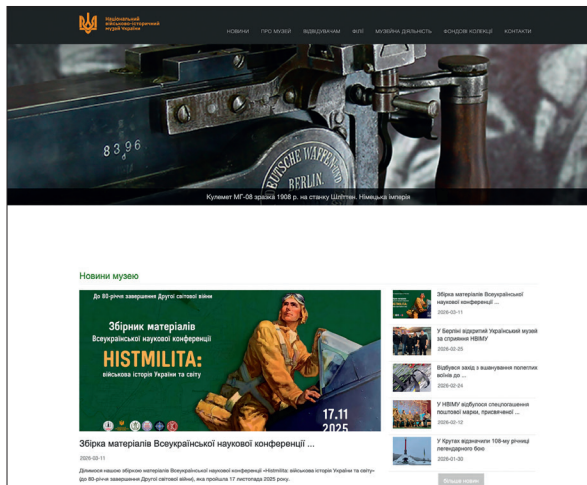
Національний військово-історичний музей України

НОВИНИ ПРО МУЗЕЙ ВІДВІДУВАЧАМ ФІЛІЇ МУЗЕЙНА ДІЯЛЬНІСТЬ ФОНДОВІ КОЛЕКЦІЇ КОНТАКТИ

8396

DEUTSCHE WAFFEN BERLIN

Кулемет МГ-08 зразка 1908 р. на станку Шліттен. Німецька імперія

Новини музею

До 80-річчя завершення Другої світової війни

Збірник матеріалів Всеукраїнської наукової конференції

HISTMILITA: військова історія України та світу

17.11 2025

Збірка матеріалів Всеукраїнської наукової конференції ...

2026-03-11

Ділимося новою збіркою матеріалів Всеукраїнської наукової конференції «Histmilita: військова історія України та світу» (до 80-річчя завершення Другої світової війни), яка пройшла 17 листопада 2025 року.

Збірка матеріалів Всеукраїнської наукової конференції ...

2026-03-11

У Берліні відкрили Український музей за сприяння НВІМУ

2026-02-25

Відбувся захід з вшанування полеглих воїнів до ...

2026-02-24

У НВІМУ відбулося спецпогашення поштової марки, присвяченої ...

2026-02-12

У Крутах відзначили 108-му річницю легендарного бою

2026-01-30

Більше новин